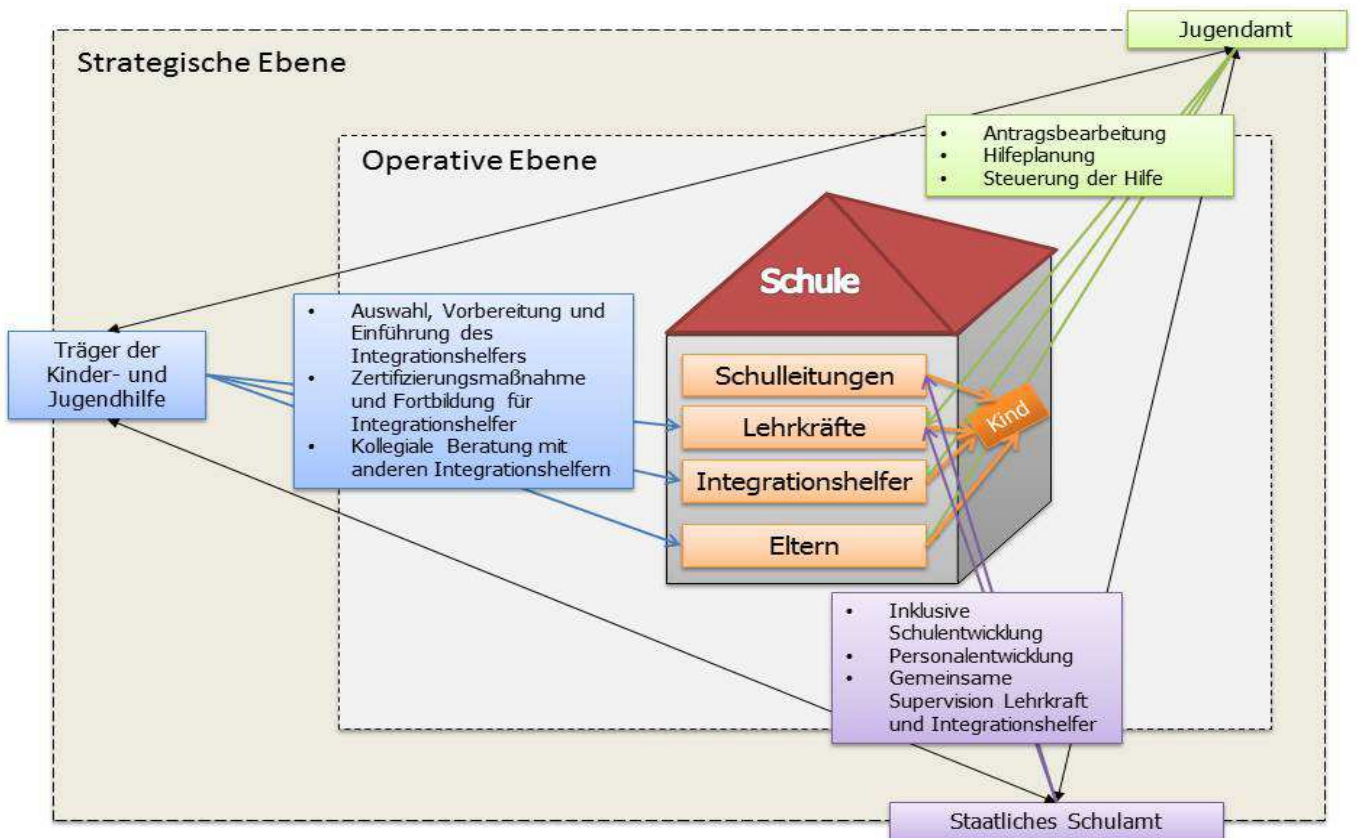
Jugendamt

Strategische Ebene

Operative Ebene

- Antragsbearbeitung
- Hilfeplanung
- Steuerung der Hilfe

Schule

Träger der Kinder- und Jugendhilfe

- Auswahl, Vorbereitung und Einführung des Integrationshelfers
- Zertifizierungsmaßnahme und Fortbildung für Integrationshelfer
- Kollegiale Beratung mit anderen Integrationshelfern

Schulleitungen

Lehrkräfte

Integrationshelfer

Eltern

Kind

- Inklusive Schulentwicklung
- Personalentwicklung
- Gemeinsame Supervision Lehrkraft und Integrationshelfer

Staatliches Schulamt